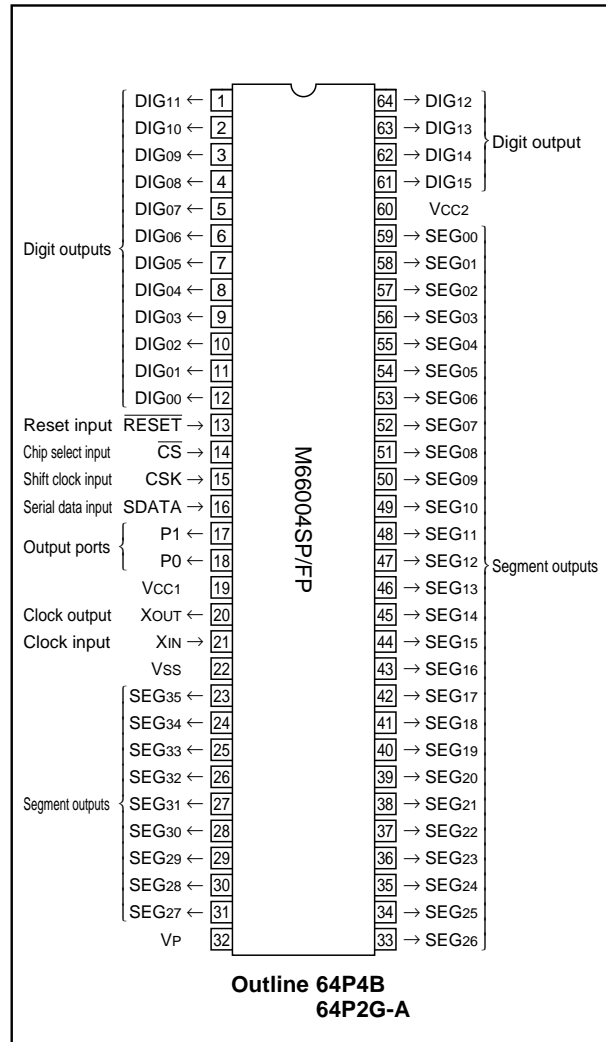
Digit outputs
DIG11 ← 1
DIG10 ← 2
DIG09 ← 3
DIG08 ← 4
DIG07 ← 5
DIG06 ← 6
DIG05 ← 7
DIG04 ← 8
DIG03 ← 9
DIG02 ← 10
DIG01 ← 11
DIG00 ← 12
Reset input $\overline{RESET}$ → 13
Chip select input $\overline{CS}$ → 14
Shift clock input CSK → 15
Serial data input SDATA → 16
Output ports
P1 ← 17
P0 ← 18
VCC1 19
Clock output XOUT ← 20
Clock input XIN → 21
VSS 22
Segment outputs
SEG35 ← 23
SEG34 ← 24
SEG33 ← 25
SEG32 ← 26
SEG31 ← 27
SEG30 ← 28
SEG29 ← 29
SEG28 ← 30
SEG27 ← 31
VP 32

M66004SP/FP

64 → DIG12
63 → DIG13
62 → DIG14
61 → DIG15
Digit output
60 VCC2
59 → SEG00
58 → SEG01
57 → SEG02
56 → SEG03
55 → SEG04
54 → SEG05
53 → SEG06
52 → SEG07
51 → SEG08
50 → SEG09
49 → SEG10
48 → SEG11
47 → SEG12
46 → SEG13
45 → SEG14
44 → SEG15
43 → SEG16
42 → SEG17
41 → SEG18
40 → SEG19
39 → SEG20
38 → SEG21
37 → SEG22
36 → SEG23
35 → SEG24
34 → SEG25
33 → SEG26
Segment outputs

Outline 64P4B
64P2G-A